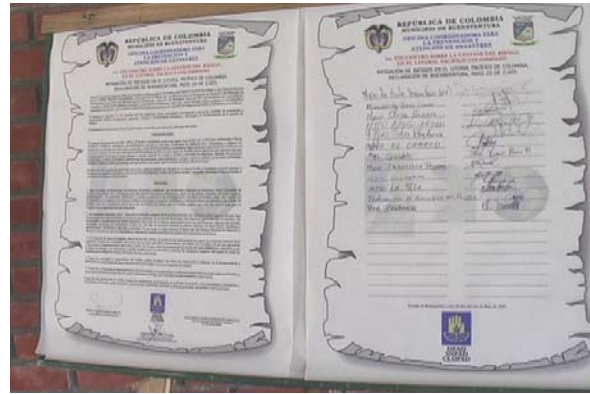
REPÚBLICA DE COLOMBIA
MUNICIPIO DE BUENAVENTURA
OFICINA COORDINADORA PARA LA PREVENCIÓN Y ATENCIÓN DE DESASTRES
1er. ENCUENTRO SOBRE LA GESTIÓN DEL RIESGO EN EL LITORAL PACÍFICO COLOMBIANO
MITIGACIÓN DE RIESGOS EN EL LITORAL PACÍFICO DE COLOMBIA
DECLARACIÓN DE BUENAVENTURA, MAYO 20 DE 2005

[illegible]

REPÚBLICA DE COLOMBIA
MUNICIPIO DE BUENAVENTURA
OFICINA COORDINADORA PARA LA PREVENCIÓN Y ATENCIÓN DE DESASTRES
1er. ENCUENTRO SOBRE LA GESTIÓN DEL RIESGO EN EL LITORAL PACÍFICO COLOMBIANO
MITIGACIÓN DE RIESGOS EN EL LITORAL PACÍFICO DE COLOMBIA
DECLARACIÓN DE BUENAVENTURA, MAYO 20 DE 2005

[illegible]
Municipio de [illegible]
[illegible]
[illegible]
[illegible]
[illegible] EL CARMELO
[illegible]
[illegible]
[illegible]
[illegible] La Tola
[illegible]
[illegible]

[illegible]
UNIDOS GANAMOS TODOS